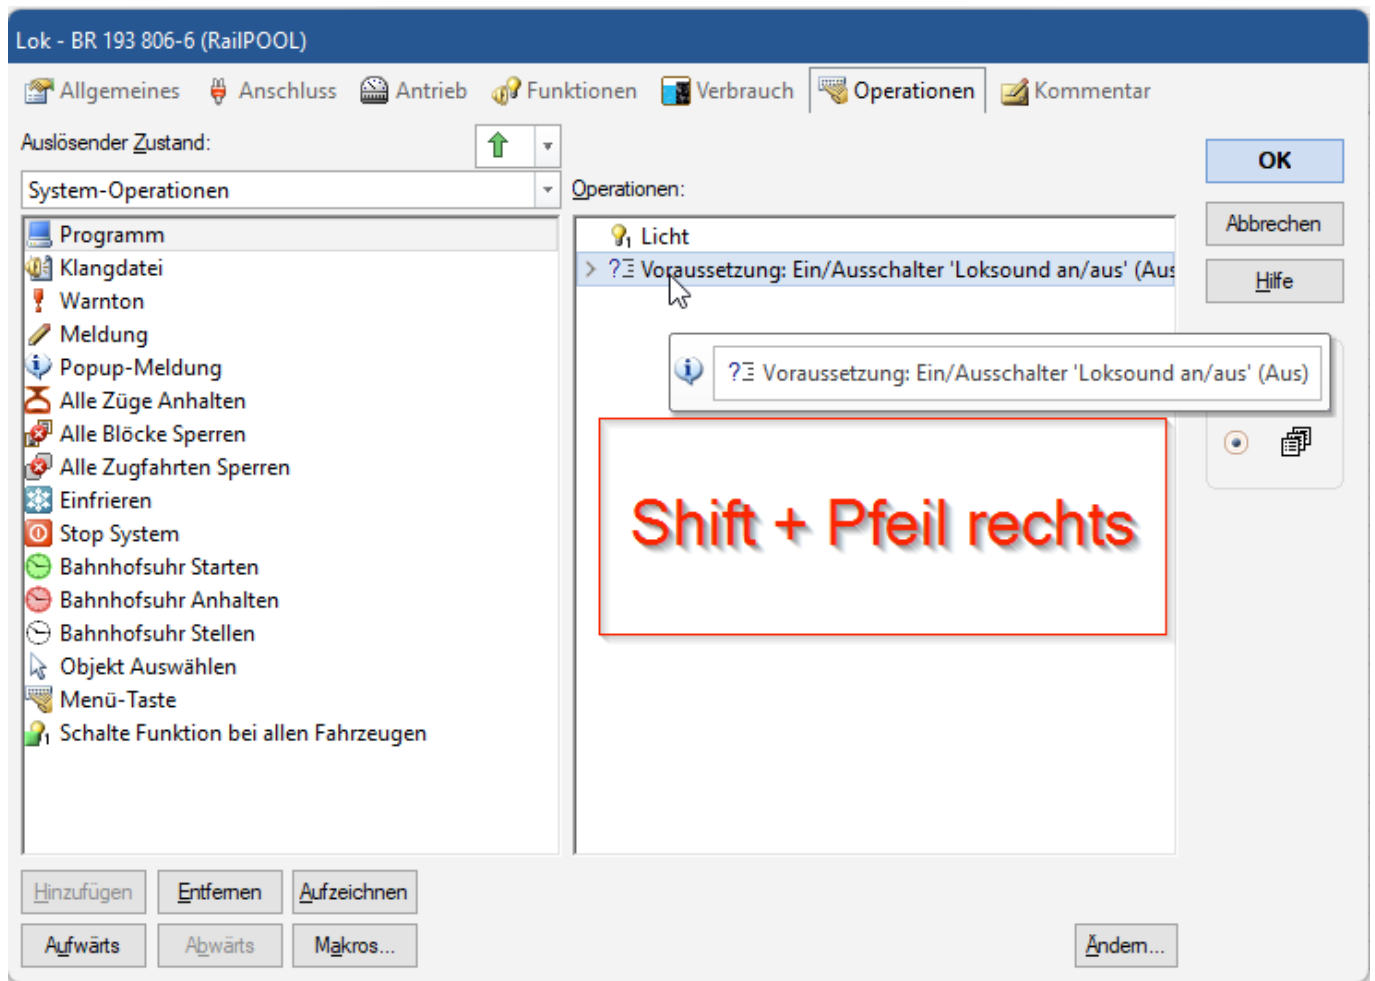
Lok - BR 193 806-6 (RailPOOL)

Allgemeines Anschluss Antrieb Funktionen Verbrauch Operationen Kommentar

Auslösender Zustand:

System-Operationen

Programm
Klangdatei
Warnton
Meldung
Popup-Meldung
Alle Züge Anhalten
Alle Blöcke Sperren
Alle Zugfahrten Sperren
Einfrieren
Stop System
Bahnhofsuhr Starten
Bahnhofsuhr Anhalten
Bahnhofsuhr Stellen
Objekt Auswählen
Menü-Taste
Schalte Funktion bei allen Fahrzeugen

Operationen:

Licht
> ?☰ Voraussetzung: Ein/Ausschalter 'Loksound an/aus' (Aus

?☰ Voraussetzung: Ein/Ausschalter 'Loksound an/aus' (Aus)

Shift + Pfeil rechts

OK
Abbrechen
Hilfe

Hinzufügen Entfernen Aufzeichnen
Aufwärts Abwärts Makros...
Ändern...